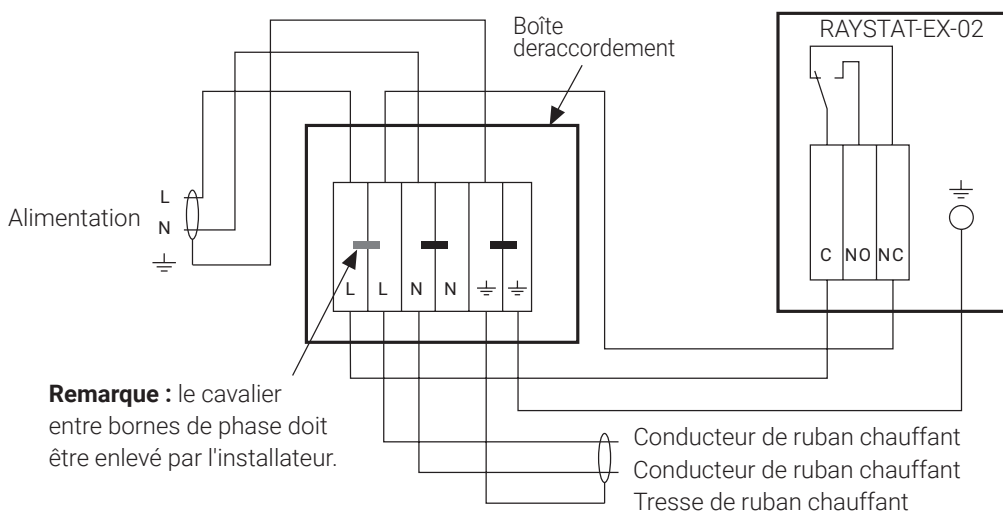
Boîte deraccordement

RAYSTAT-EX-02

Alimentation

L
N
⏚

L L N N ⏚ ⏚

C NO NC

⏚

**Remarque :** le cavalier entre bornes de phase doit être enlevé par l'installateur.

Conducteur de ruban chauffant
Conducteur de ruban chauffant
Tresse de ruban chauffant